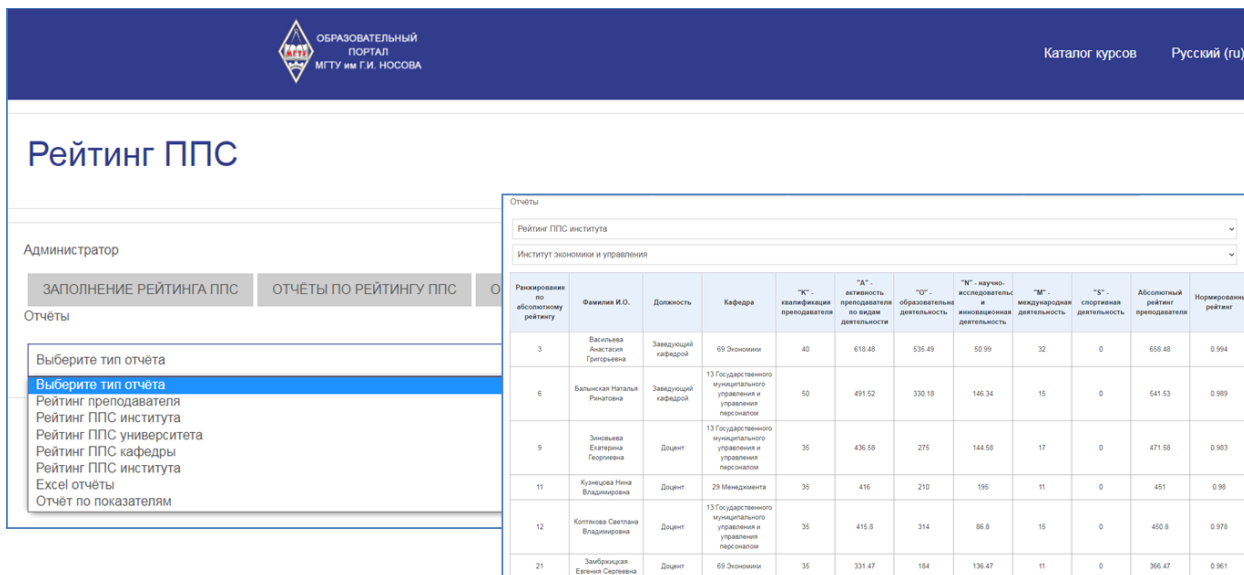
ОБРАЗОВАТЕЛЬНЫЙ ПОРТАЛ МГТУ им Г.И. НОСОВА

Каталог курсов Русский (ru)

Рейтинг ППС

Администратор

ЗАПОЛНЕНИЕ РЕЙТИНГА ППС ОТЧЁТЫ ПО РЕЙТИНГУ ППС О

Отчёты

Выберите тип отчёта

Выберите тип отчёта
Рейтинг преподавателя
Рейтинг ППС института
Рейтинг ППС университета
Рейтинг ППС кафедры
Рейтинг ППС института
Excel отчёты
Отчёт по показателям

Отчёты

Рейтинг ППС института

Институт экономики и управления

| Ранжирование по абсолютному рейтингу | Фамилия И.О. | Должность | Кафедра | "К" - квалификация преподавателя | "А" - активность преподавателя по видам деятельности | "О" - образовательная деятельность | "N" - научно-исследовательская и инновационная деятельность | "М" - международная деятельность | "S" - спортивная деятельность | Абсолютный рейтинг преподавателя | Нормированный рейтинг |
|---|---|---|---|---|---|---|---|---|---|---|---|
| 3 | Васильева Анастасия Григорьевна | Заведующий кафедрой | 69 Экономики | 40 | 618.48 | 535.49 | 50.99 | 32 | 0 | 658.48 | 0.994 |
| 6 | Балынская Наталья Ринатовна | Заведующий кафедрой | 13 Государственного муниципального управления и управления персоналом | 50 | 491.52 | 330.18 | 146.34 | 15 | 0 | 541.53 | 0.989 |
| 9 | Зиновьева Екатерина Георгиевна | Доцент | 13 Государственного муниципального управления и управления персоналом | 35 | 436.58 | 275 | 144.58 | 17 | 0 | 471.58 | 0.983 |
| 11 | Кузнецова Нина Владимировна | Доцент | 29 Менеджмента | 35 | 416 | 210 | 195 | 11 | 0 | 451 | 0.98 |
| 12 | Коптякова Светлана Владимировна | Доцент | 13 Государственного муниципального управления и управления персоналом | 35 | 415.8 | 314 | 86.8 | 15 | 0 | 450.8 | 0.978 |
| 21 | Замбржицкая Евгения Сергеевна | Доцент | 69 Экономики | 35 | 331.47 | 184 | 136.47 | 11 | 0 | 366.47 | 0.961 |